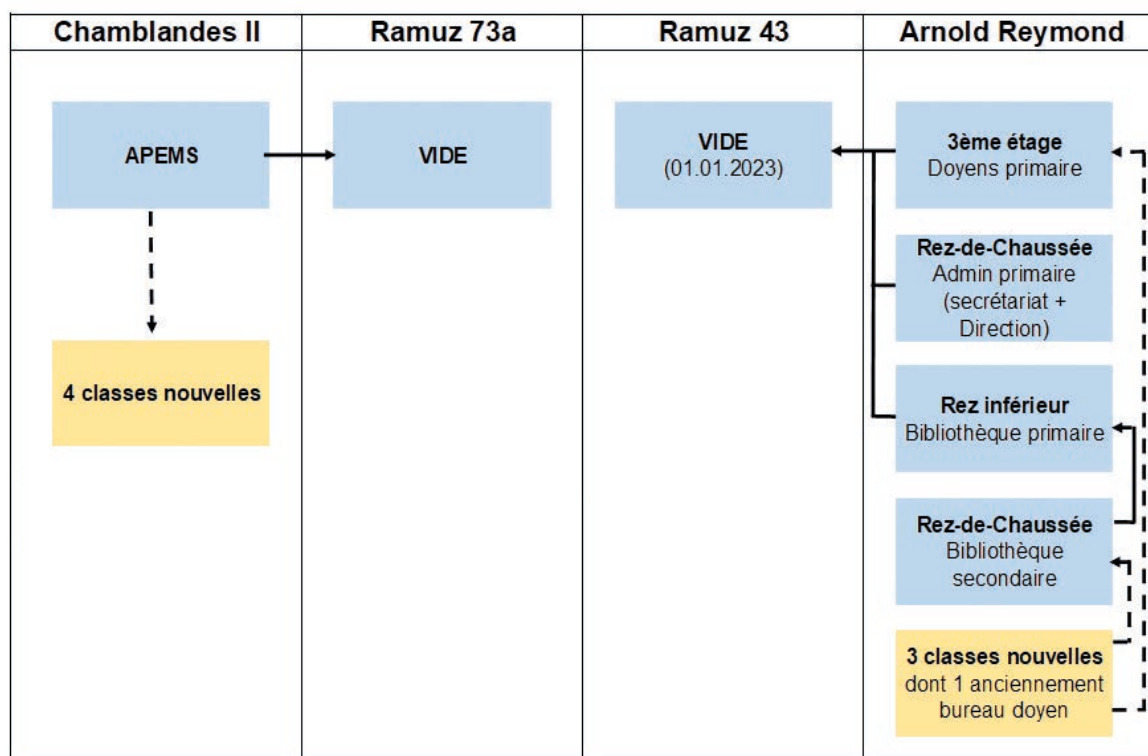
| Chamblandes II | Ramuz 73a | Ramuz 43 | Arnold Reymond |
|---|---|---|---|
| APEMS | VIDE | VIDE (01.01.2023) | 3ème étage Doyens primaire |
| | | | Rez-de-Chaussée Admin primaire (secrétariat + Direction) |
| 4 classes nouvelles | | | Rez inférieur Bibliothèque primaire |
| | | | Rez-de-Chaussée Bibliothèque secondaire |
| | | | 3 classes nouvelles dont 1 anciennement bureau doyen |